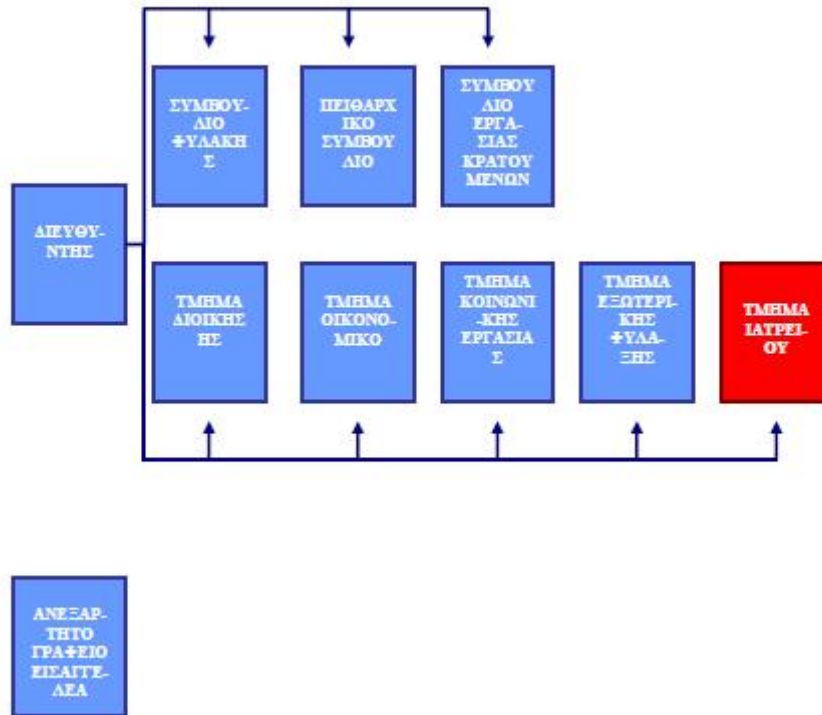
ΣΥΜΒΟΥΛΙΟ ΦΥΛΑΚΗΣ

ΠΕΙΘΑΡΧΙΚΟ ΣΥΜΒΟΥΛΙΟ

ΣΥΜΒΟΥΛΙΟ ΕΡΓΑΣΙΑΣ ΚΡΑΤΟΥΜΕΝΩΝ

ΔΙΕΥΘΥΝΤΗΣ

ΤΜΗΜΑ ΔΙΟΙΚΗΣΗΣ

ΤΜΗΜΑ ΟΙΚΟΝΟΜΙΚΟ

ΤΜΗΜΑ ΚΟΙΝΩΝΙΚΗΣ ΕΡΓΑΣΙΑΣ

ΤΜΗΜΑ ΕΞΩΤΕΡΙΚΗΣ ΦΥΛΑΞΗΣ

ΤΜΗΜΑ ΙΑΤΡΕΙΟΥ

ΑΝΕΞΑΡΤΗΤΟ ΓΡΑΦΕΙΟ ΕΙΣΑΓΓΕΛΕΑ